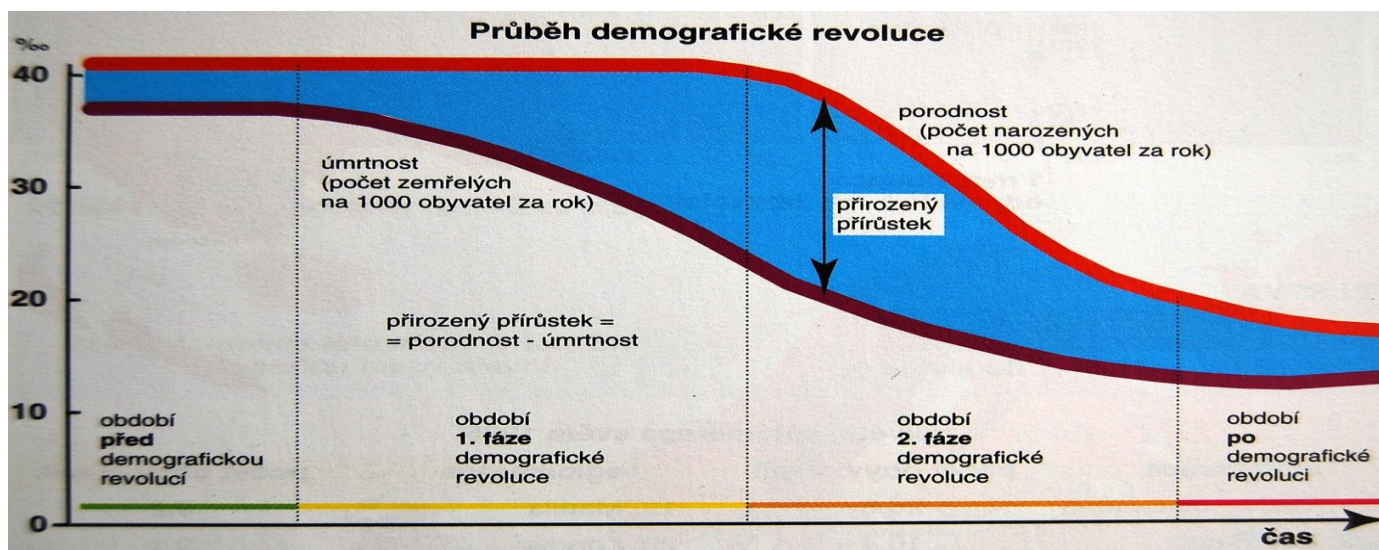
Průběh demografické revoluce

‰

40

30

20

10

0

porodnost (počet narozených na 1000 obyvatel za rok)

úmrtnost (počet zemřelých na 1000 obyvatel za rok)

přirozený přírůstek

přirozený přírůstek = = porodnost - úmrtnost

období **před** demografickou revolucí

období **1. fáze** demografické revoluce

období **2. fáze** demografické revoluce

období **po** demografické revoluci

čas